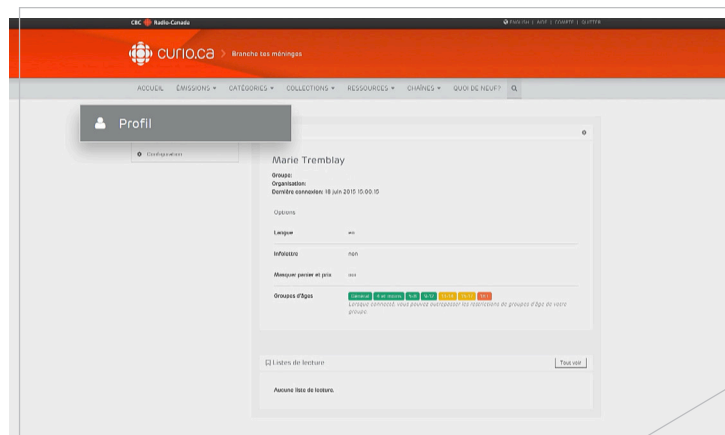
CBC Radio-Canada

ENGLISH | AIDE | COMPTE | QUITTER

curio.ca > Branche tes méninges

ACCUEIL ÉMISSIONS ▾ CATÉGORIES ▾ COLLECTIONS ▾ RESSOURCES ▾ CHAÎNES ▾ QUOI DE NEUF? 

Profil

Configuration

Marie Tremblay

Groupe:
Organisation:
Dernière connexion: 18 juin 2015 10:00:10

Options

Langue | en

Infolettre | non

Masquer pensez et prix | oui

Groupes d'âges | Général | 4 et moins | 5-8 | 9-12 | 13-15 | 16-17 | 18+
Lorsque connecté, vous pouvez outrepasser les restrictions de groupes d'âge de votre groupe.

Listes de lecture

Tous voir

Aucune liste de lecture.